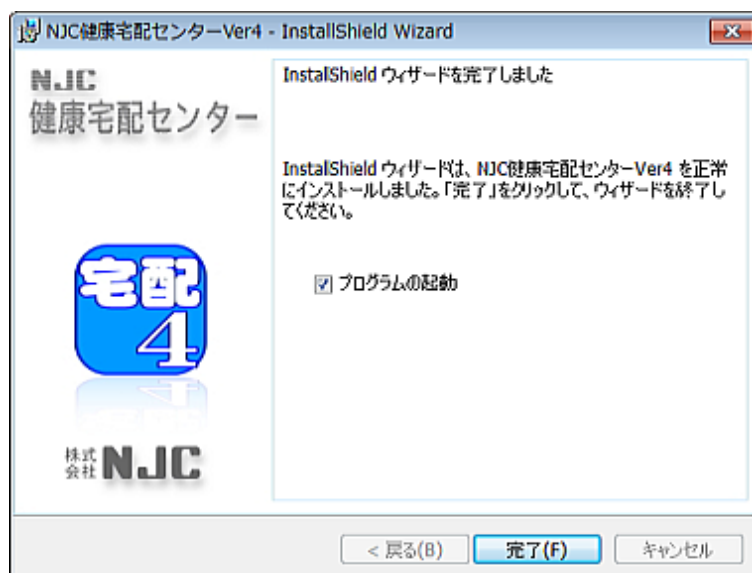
NJC健康宅配センターVer4 - InstallShield Wizard

N.JC
健康宅配センター

宅配
4

株式会社 NJC

InstallShield ウィザードを完了しました

InstallShield ウィザードは、NJC健康宅配センターVer4 を正常にインストールしました。「完了」をクリックして、ウィザードを終了してください。

☑ プログラムの起動

< 戻る(B)
完了(F)
キャンセル